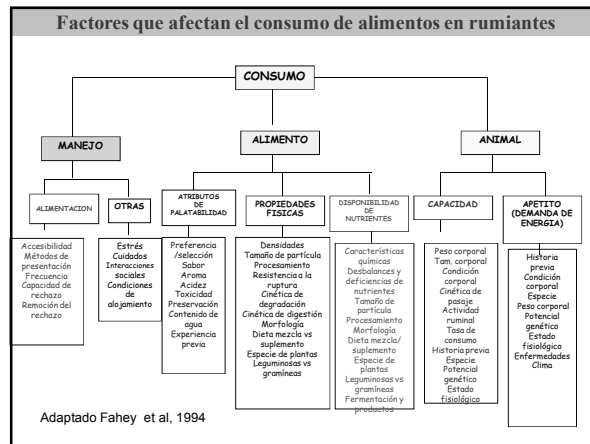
Factores que afectan el consumo de alimentos en rumiantes

CONSUMO

MANEJO

ALIMENTO

ANIMAL

ALIMENTACION

OTRAS

ATRIBUTOS DE PALATABILIDAD

PROPIEDADES FISICAS

DISPONIBILIDAD DE NUTRIENTES

CAPACIDAD

APETITO (DEMANDA DE ENERGIA)

Accesibilidad
Métodos de presentación
Frecuencia
Capacidad de rechazo
Remoción del rechazo

Estrés
Cuidados
Interacciones sociales
Condiciones de alojamiento

Preferencia /selección
Sabor
Aroma
Acidez
Toxicidad
Preservación
Contenido de agua
Experiencia previa

Densidades
Tamaño de partícula
Procesamiento
Resistencia a la ruptura
Cinética de degradación
Cinética de digestión
Morfología
Dieta mezcla vs suplemento
Especie de plantas
Leguminosas vs gramíneas

Características químicas
Desbalances y deficiencias de nutrientes
Tamaño de partícula
Procesamiento
Morfología
Dieta mezcla/ suplemento
Especie de plantas
Leguminosas vs gramíneas
Fermentación y productos

Peso corporal
Tam. corporal
Condición corporal
Cinética de pasaje
Actividad ruminal
Tasa de consumo
Historia previa
Especie
Potencial genético
Estado fisiológico

Historia previa
Condición corporal
Especie
Peso corporal
Potencial genético
Estado fisiológico
Enfermedades
Clima

Adaptado Fahey et al, 1994